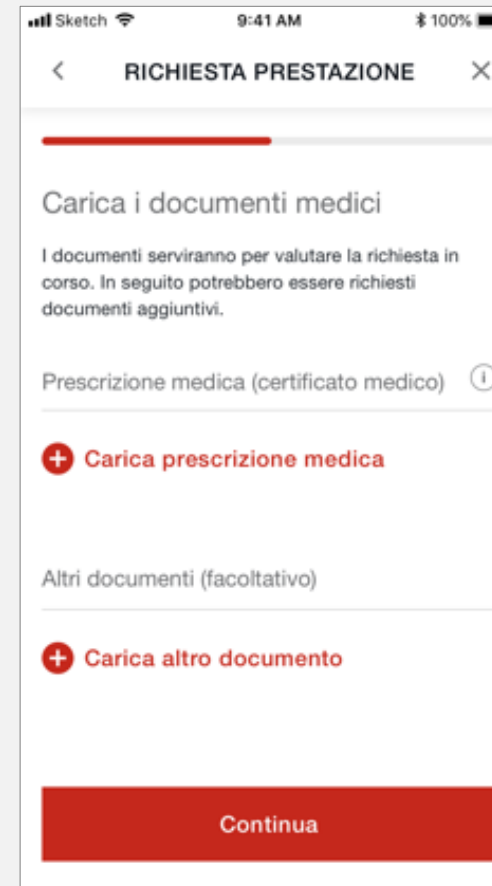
Sketch 9:41 AM 100%

<
RICHIESTA PRESTAZIONE
×

Carica i documenti medici

I documenti serviranno per valutare la richiesta in corso. In seguito potrebbero essere richiesti documenti aggiuntivi.

Prescrizione medica (certificato medico) i

+ Carica prescrizione medica

Altri documenti (facoltativo)

+ Carica altro documento

Continua